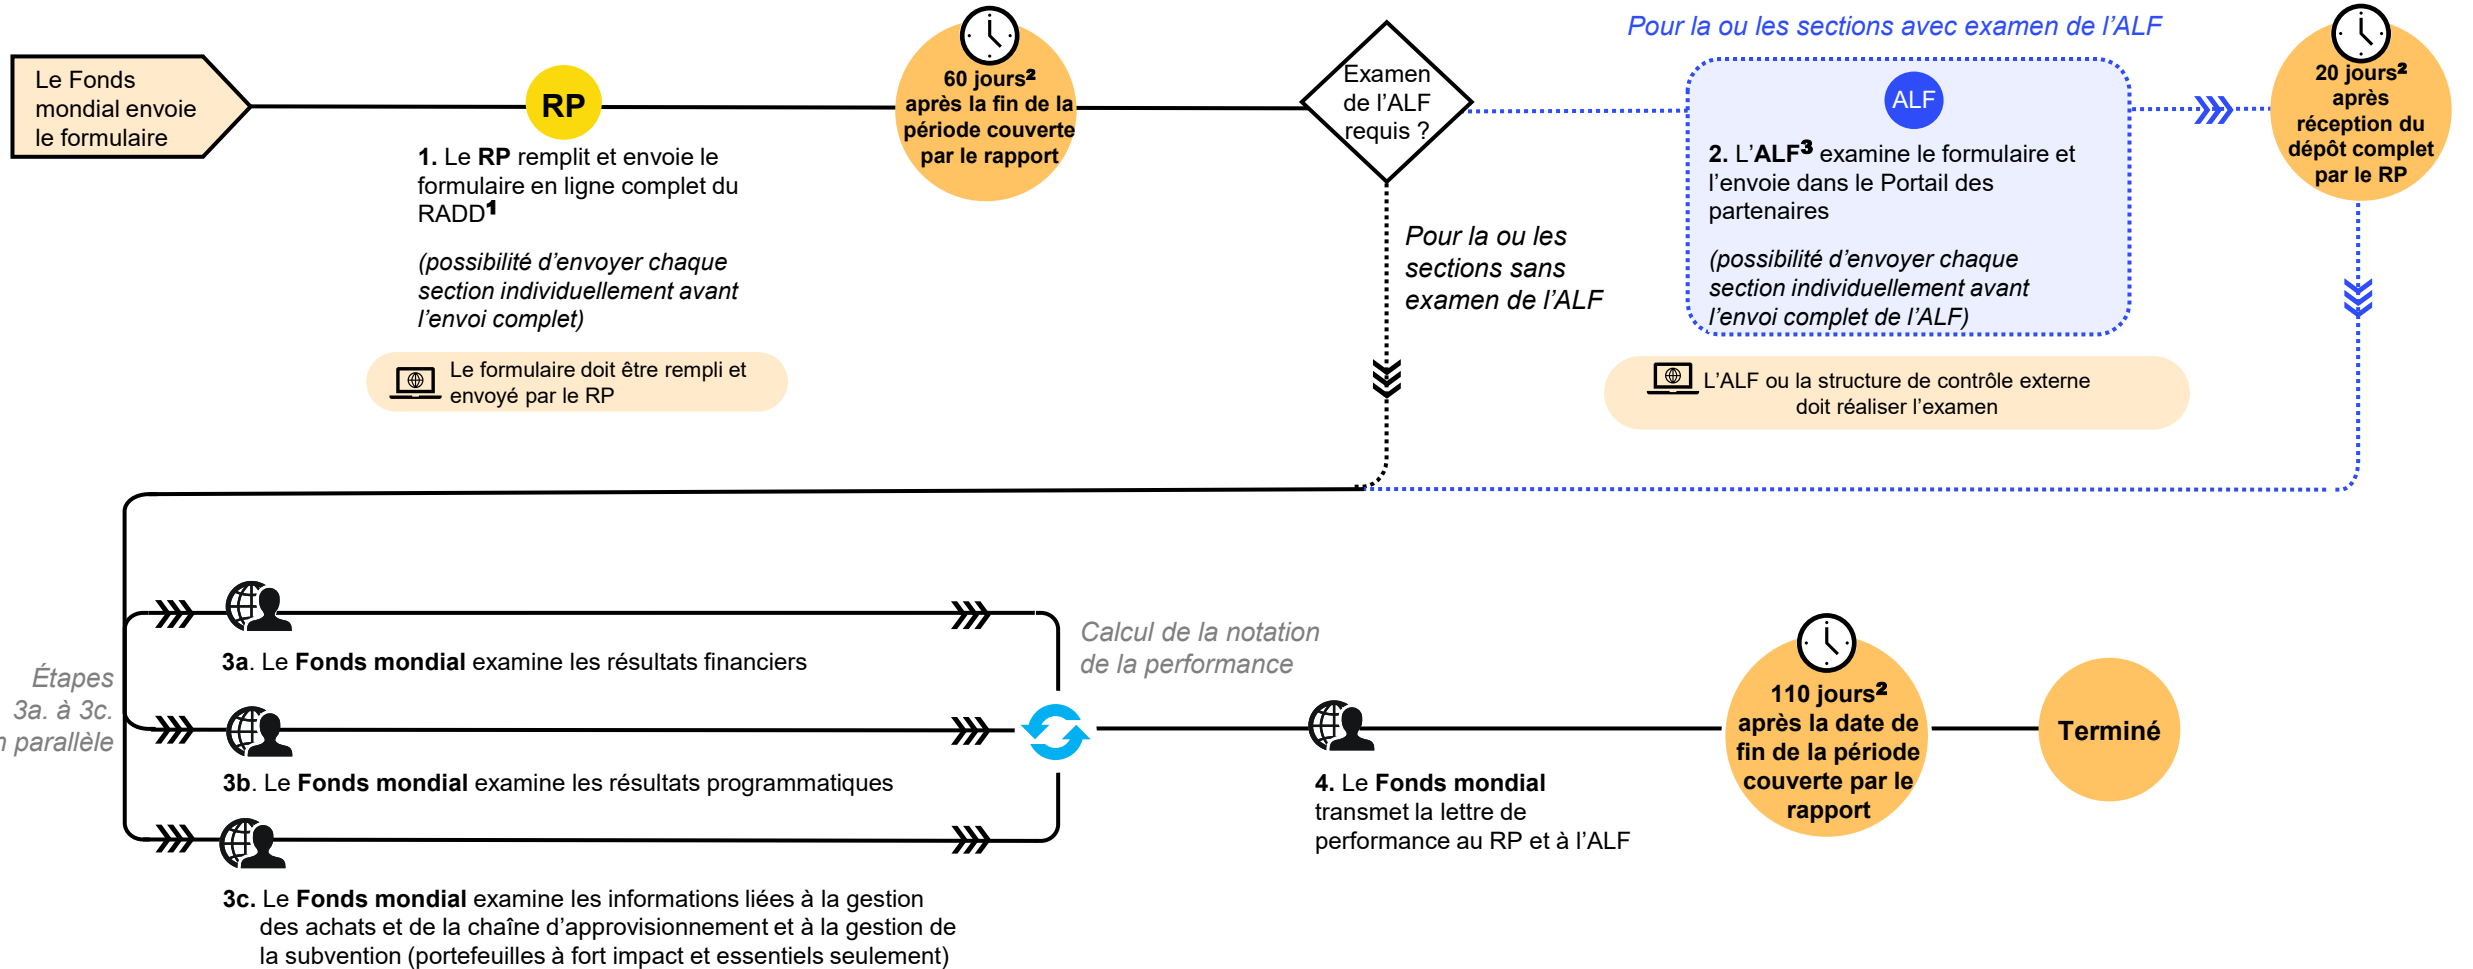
Le Fonds mondial envoie le formulaire

RP

1. Le RP remplit et envoie le formulaire en ligne complet du RADD¹

(possibilité d'envoyer chaque section individuellement avant l'envoi complet)

Le formulaire doit être rempli et envoyé par le RP

60 jours² après la fin de la période couverte par le rapport

Examen de l'ALF requis ?

Pour la ou les sections avec examen de l'ALF

ALF

2. L'ALF³ examine le formulaire et l'envoie dans le Portail des partenaires

(possibilité d'envoyer chaque section individuellement avant l'envoi complet de l'ALF)

L'ALF ou la structure de contrôle externe doit réaliser l'examen

20 jours² après réception du dépôt complet par le RP

Pour la ou les sections sans examen de l'ALF

Étapes 3a. à 3c. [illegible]n parallèle

3a. Le Fonds mondial examine les résultats financiers

3b. Le Fonds mondial examine les résultats programmatiques

3c. Le Fonds mondial examine les informations liées à la gestion des achats et de la chaîne d'approvisionnement et à la gestion de la subvention (portefeuilles à fort impact et essentiels seulement)

Calcul de la notation de la performance

4. Le Fonds mondial transmet la lettre de performance au RP et à l'ALF

110 jours² après la date de fin de la période couverte par le rapport

Terminé